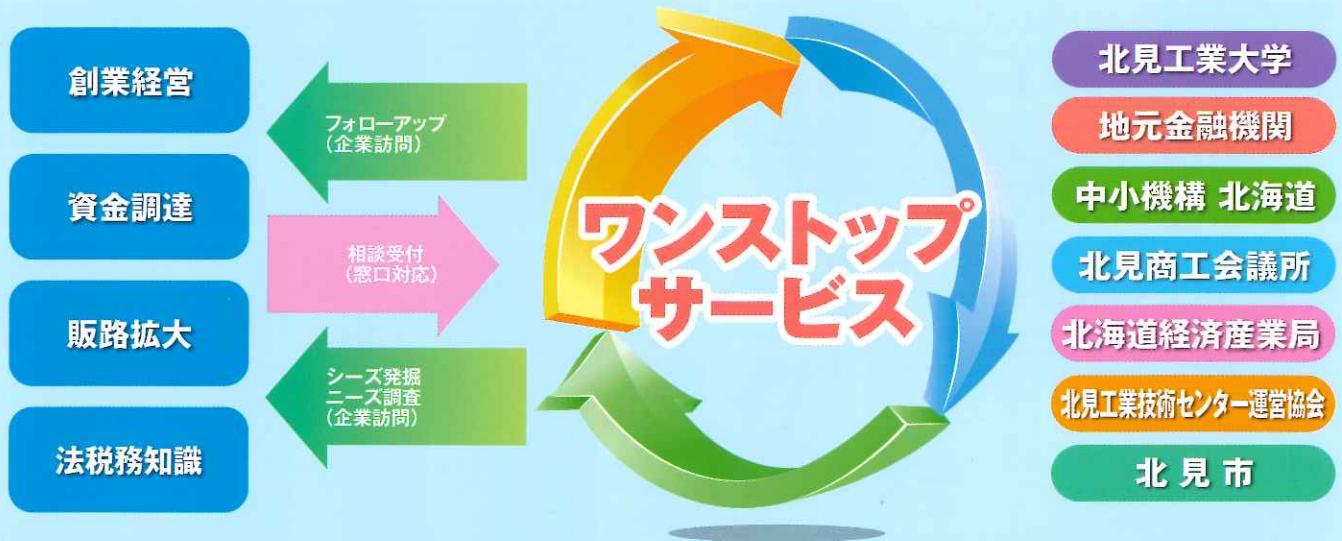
創業経営

資金調達

販路拡大

法税務知識

フォローアップ
（企業訪問）

相談受付
（窓口対応）

シーズ発掘
ニーズ調査
（企業訪問）

ワンストップ
サービス

北見工業大学

地元金融機関

中小機構 北海道

北見商工会議所

北海道経済産業局

北見工業技術センター運営協会

北見市